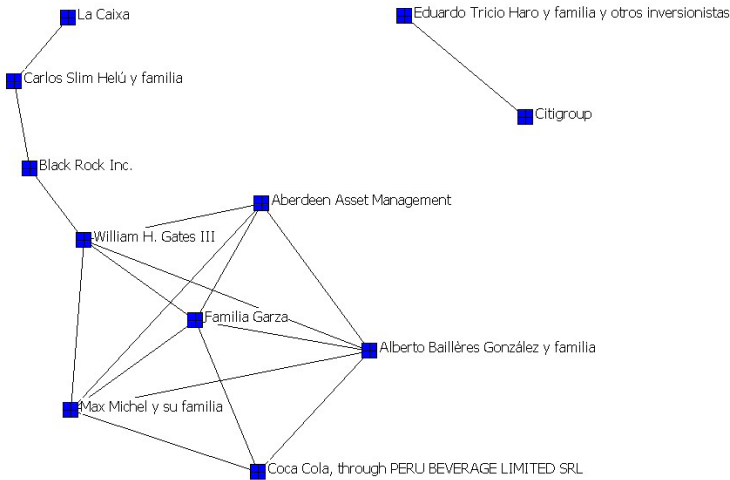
La Caixa

Eduardo Tricio Haro y familia y otros inversionistas

Carlos Slim Helú y familia

Citigroup

Black Rock Inc.

Aberdeen Asset Management

William H. Gates III

Familia Garza

Alberto Baillères González y familia

Max Michel y su familia

Coca Cola, through PERU BEVERAGE LIMITED SRL